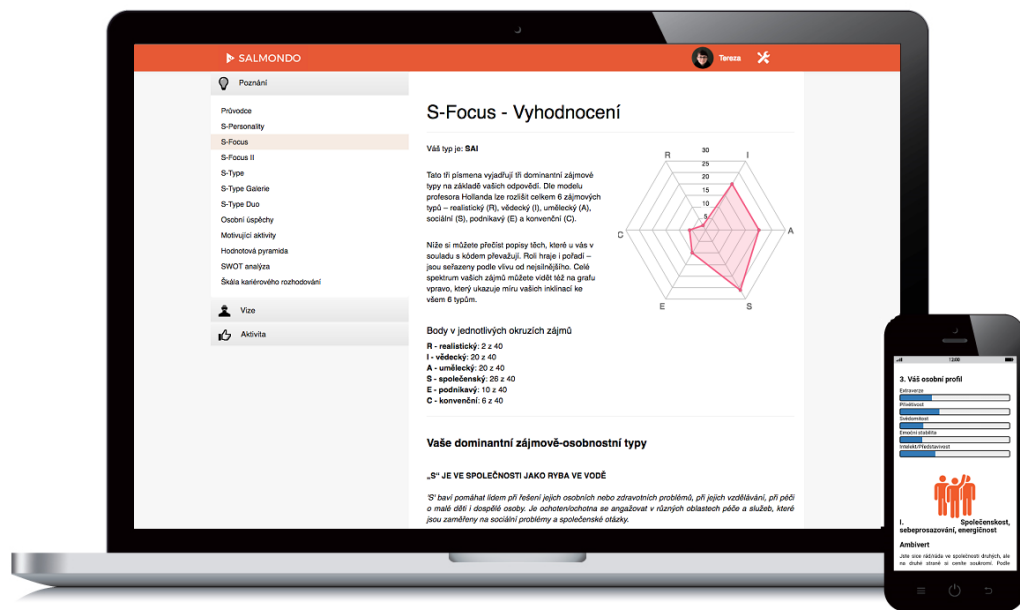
SALMONDO

Tereza

Poznání

Průvodce
S-Personality
S-Focus
S-Focus II
S-Type
S-Type Galerie
S-Type Duo
Osobní úspěchy
Motivující aktivity
Hodnotová pyramida
SWOT analýza
Škála kariérového rozhodování

Vize

Aktivita

S-Focus - Vyhodnocení

Váš typ je: SAI

Tato tři písmena vyjadřují tři dominantní zájmové typy na základě vašich odpovědí. Dle modelu profesora Hollanda lze rozlišit celkem 6 zájmových typů – realistický (R), vědecký (I), umělecký (A), sociální (S), podnikavý (E) a konvenční (C).

Níže si můžete přečíst popisy těch, které u vás v souladu s kódem převažují. Roli hraje i pořadí – jsou seřazeny podle vlivu od nejsilnějšího. Celé spektrum vašich zájmů můžete vidět též na grafu vpravo, který ukazuje míru vašich inklinací ke všem 6 typům.

R I A S E C
30 25 20 15 10 5

Body v jednotlivých okruzích zájmů

R - realistický: 2 z 40
I - vědecký: 20 z 40
A - umělecký: 20 z 40
S - společenský: 26 z 40
E - podnikavý: 10 z 40
C - konvenční: 6 z 40

Vaše dominantní zájmově-osobnostní typy

„S" JE VE SPOLEČNOSTI JAKO RYBA VE VODĚ

'S' baví pomáhat lidem při řešení jejich osobních nebo zdravotních problémů, při jejich vzdělávání, při péči o malé děti i dospělé osoby. Je ochoten/ochotna se angažovat v různých oblastech péče a služeb, které jsou zaměřeny na sociální problémy a společenské otázky.

3. Váš osobní profil
Extraverze
Přívětivost
Svědomitost
Emoční stabilita
Intelekt/Představivost

I. Společenskost, sebeprosazování, energičnost

Ambivert

Jste sice ráda/ráda ve společnosti druhých, ale na druhé straně si ceníte soukromí. Podle